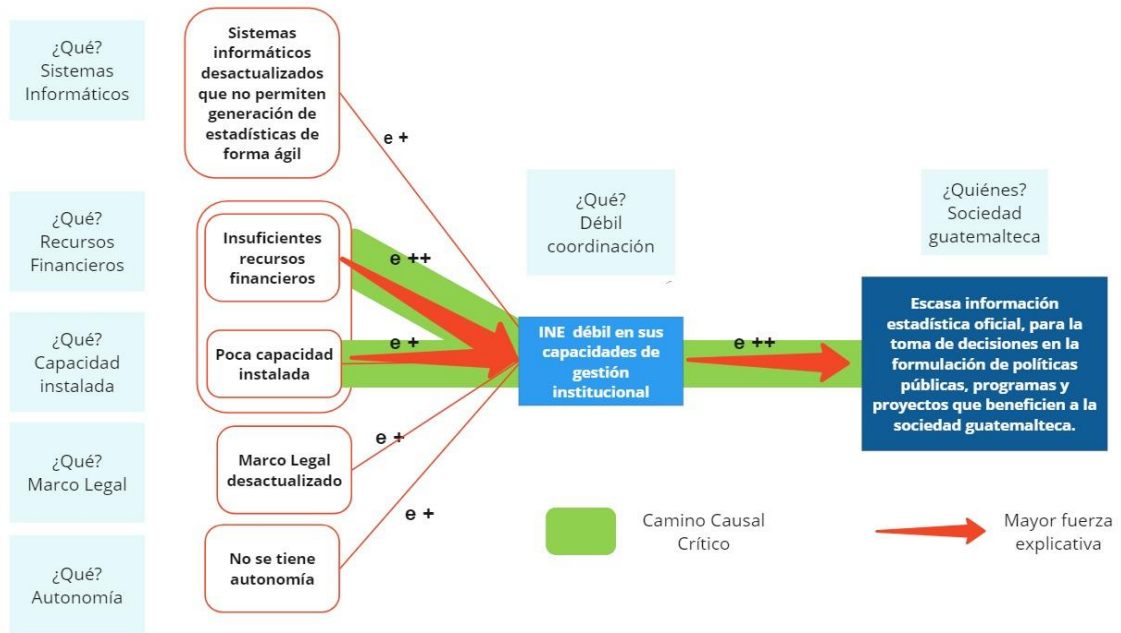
¿Qué? Sistemas Informáticos

Sistemas informáticos desactualizados que no permiten generación de estadísticas de forma ágil

e +

¿Qué? Recursos Financieros

Insuficientes recursos financieros

e ++

¿Qué? Capacidad instalada

Poca capacidad instalada

e +

¿Qué? Marco Legal

Marco Legal desactualizado

e +

¿Qué? Autonomía

No se tiene autonomía

e +

¿Qué? Débil coordinación

INE débil en sus capacidades de gestión institucional

e ++

¿Quiénes? Sociedad guatemalteca

Escasa información estadística oficial, para la toma de decisiones en la formulación de políticas públicas, programas y proyectos que beneficien a la sociedad guatemalteca.

Camino Causal Crítico

Mayor fuerza explicativa